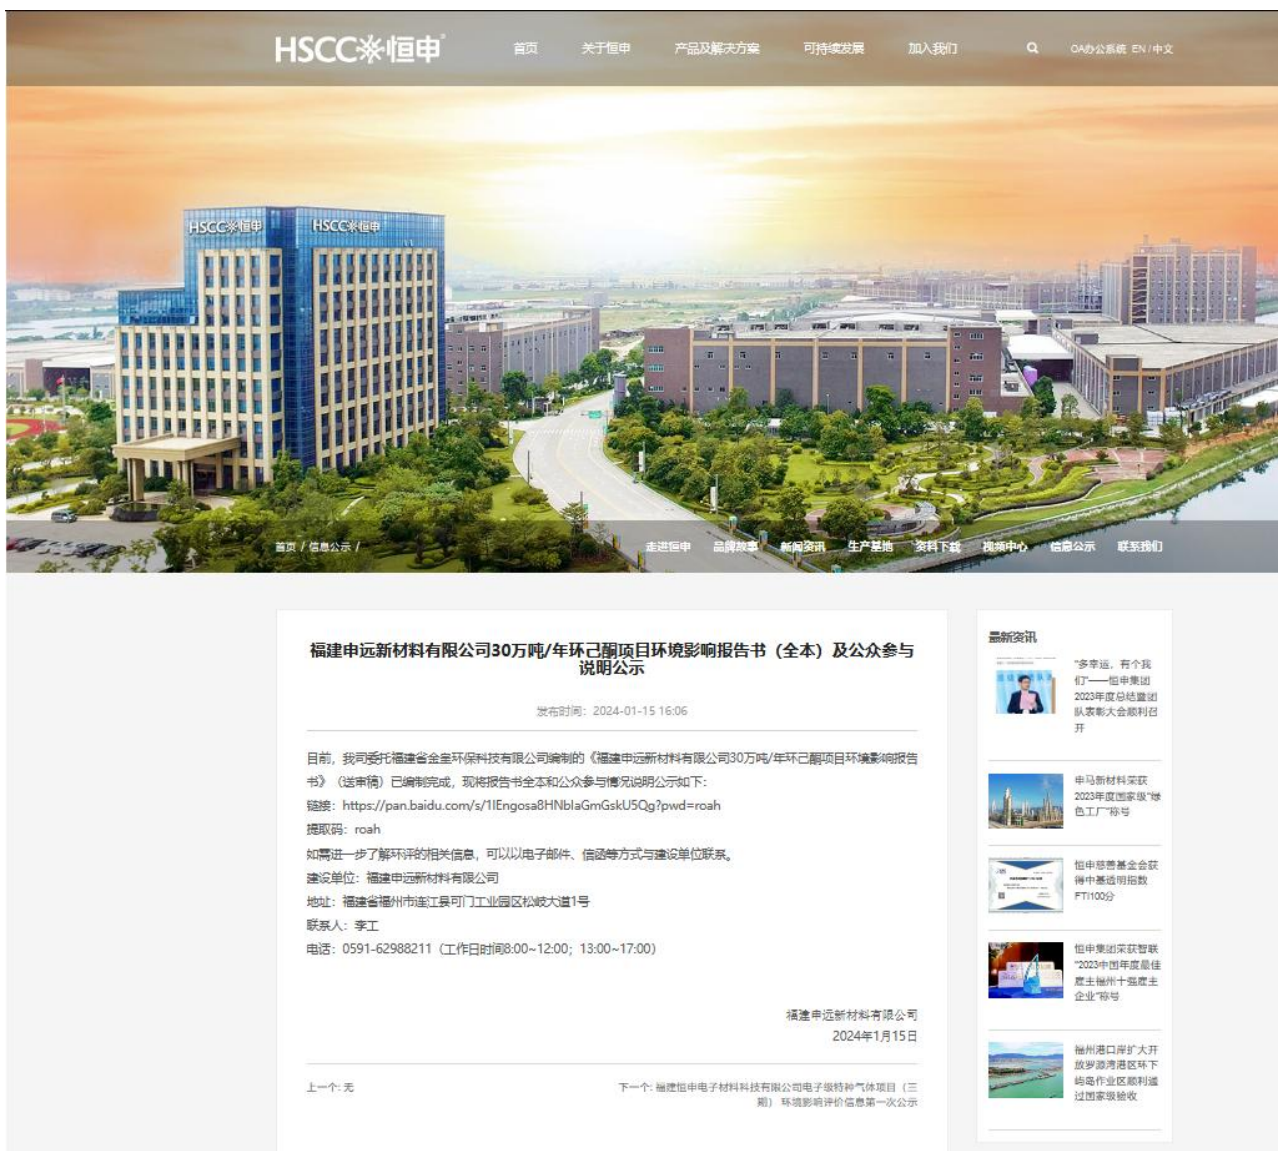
HSCC※恒申

首页 关于恒申 产品及解决方案 可持续发展 加入我们 OA办公系统 EN / 中文

HSCC※恒申 HSCC※恒申

首页 / 信息公示 /

走进恒申 品牌故事 新闻资讯 生产基地 资料下载 视频中心 信息公示 联系我们

福建申远新材料有限公司30万吨/年环己酮项目环境影响报告书（全本）及公众参与说明公示

发布时间：2024-01-15 16:06

目前，我司委托福建省金皇环保科技有限公司编制的《福建申远新材料有限公司30万吨/年环己酮项目环境影响报告书》（送审稿）已编制完成，现将报告书全本和公众参与情况说明公示如下:

链接：https://pan.baidu.com/s/1lEngosa8HNblaGmGskU5Qg?pwd=roah

提取码：roah

如需进一步了解环评的相关信息，可以以电子邮件、信函等方式与建设单位联系。

建设单位：福建申远新材料有限公司

地址：福建省福州市连江县可门工业园区松岐大道1号

联系人：李工

电话：0591-62988211（工作日时间8:00~12:00；13:00~17:00）

福建申远新材料有限公司
2024年1月15日

上一个: 无

下一个: 福建恒申电子材料科技有限公司电子级特种气体项目（三期）环境影响评价信息第一次公示

最新资讯

"多幸运，有个我们"——恒申集团2023年度总结暨团队表彰大会顺利召开

申马新材料荣获2023年度国家级"绿色工厂"称号

恒申慈善基金会获得中基透明指数FTI100分

恒申集团荣获智联"2023中国年度最佳雇主福州十强雇主企业"称号

福州港口岸扩大开放罗源湾港区环下岛岛作业区顺利通过国家级验收